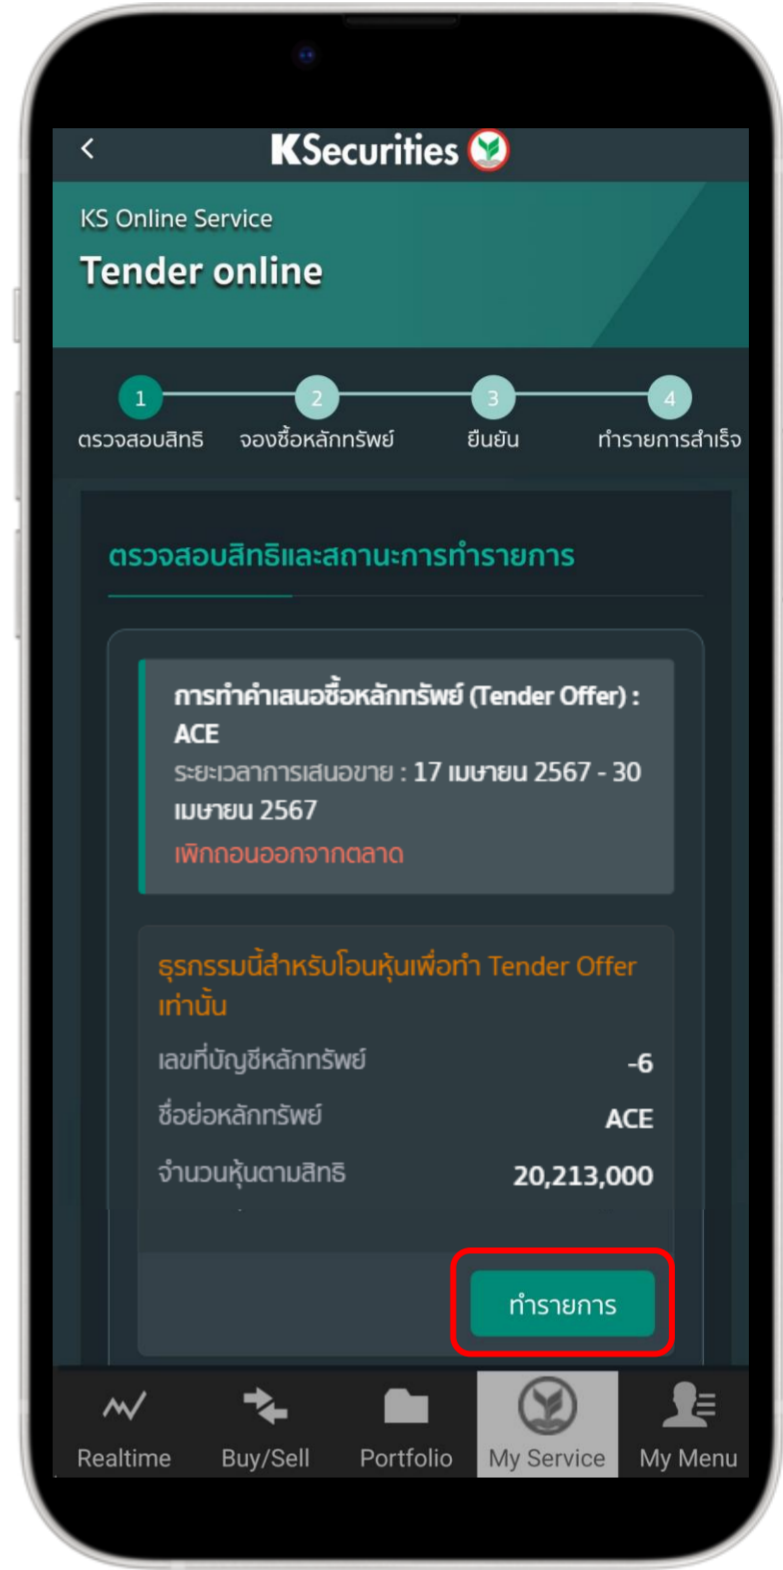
KSecurities

KS Online Service

Tender online

1 ตรวจสอบสิทธิ 2 จองซื้อหลักทรัพย์ 3 ยืนยัน 4 ทำรายการสำเร็จ

ตรวจสอบสิทธิและสถานะการทำรายการ

การทำคำเสนอซื้อหลักทรัพย์ (Tender Offer) : ACE
ระยะเวลาการเสนอขาย : 17 เมษายน 2567 - 30 เมษายน 2567
เพิกถอนออกจากตลาด

ธุรกรรมนี้สำหรับโอนหุ้นเพื่อทำ Tender Offer เท่านั้น

| เลขที่บัญชีหลักทรัพย์ | -6 |
|---|---|
| ชื่อย่อหลักทรัพย์ | ACE |
| จำนวนหุ้นตามสิทธิ | 20,213,000 |

ทำรายการ

Realtime Buy/Sell Portfolio My Service My Menu